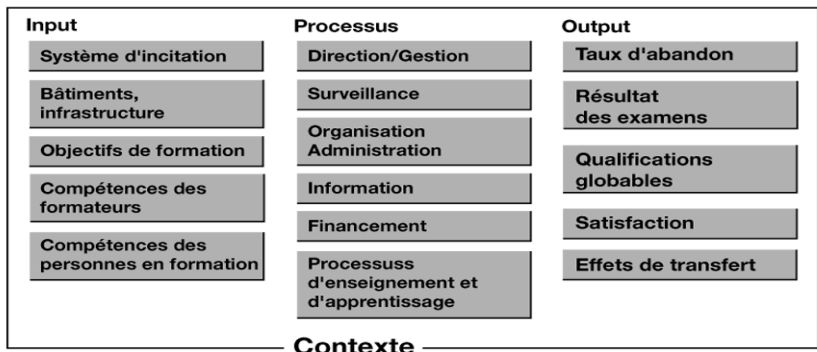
Input

Système d'incitation

Bâtiments, infrastructure

Objectifs de formation

Compétences des formateurs

Compétences des personnes en formation

Processus

Direction/Gestion

Surveillance

Organisation Administration

Information

Financement

Processuss d'enseignement et d'apprentissage

Output

Taux d'abandon

Résultat des examens

Qualifications globables

Satisfaction

Effets de transfert

Contexte